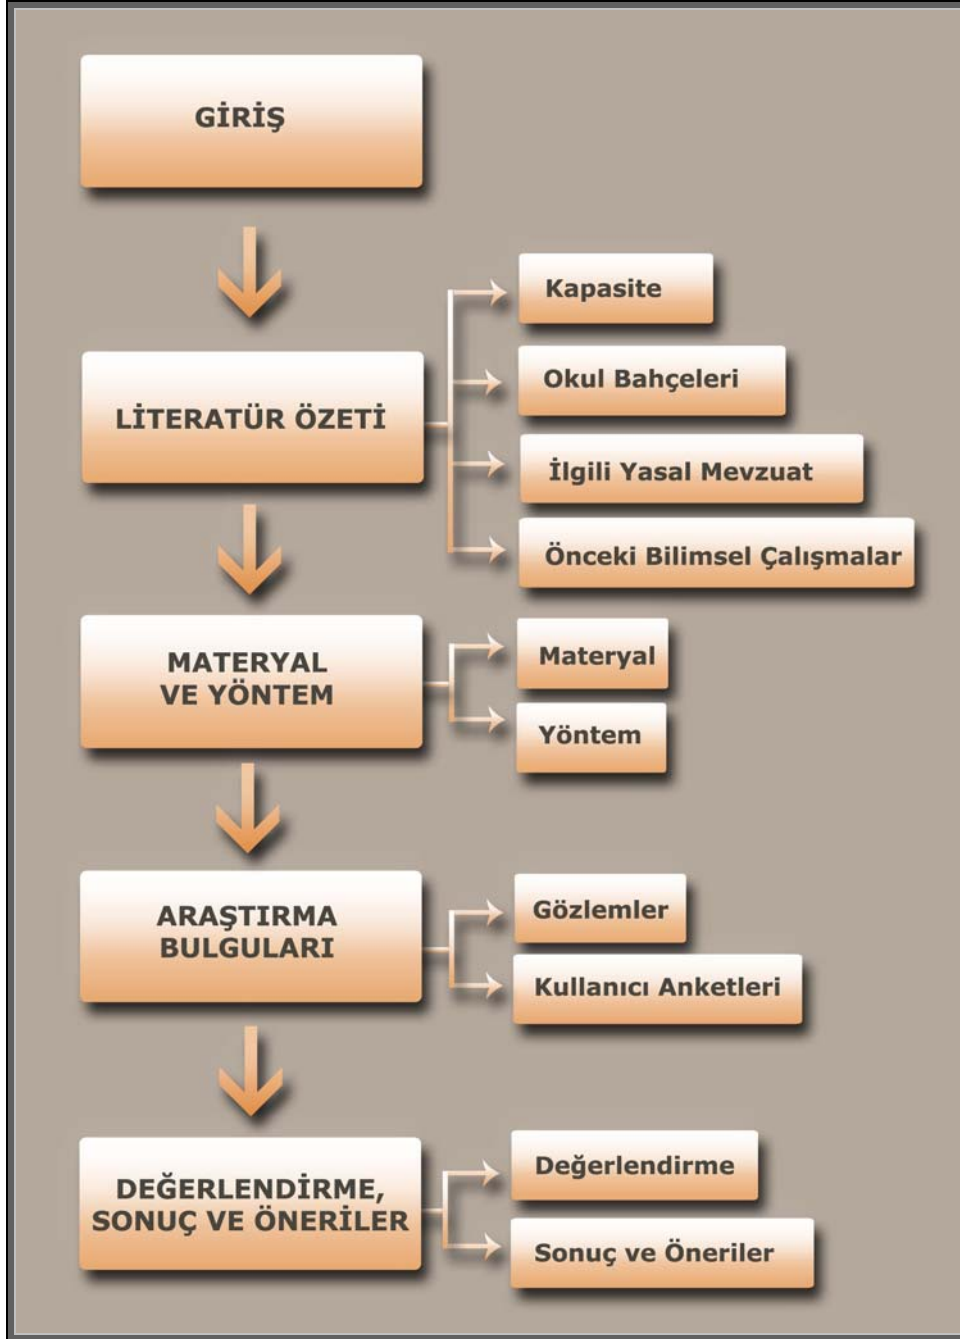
GİRİŞ

LİTERATÜR ÖZETİ

Kapasite

Okul Bahçeleri

İlgili Yasal Mevzuat

Önceki Bilimsel Çalışmalar

MATERYAL VE YÖNTEM

Materyal

Yöntem

ARAŞTIRMA BULGULARI

Gözlemler

Kullanıcı Anketleri

DEĞERLENDİRME, SONUÇ VE ÖNERİLER

Değerlendirme

Sonuç ve Öneriler